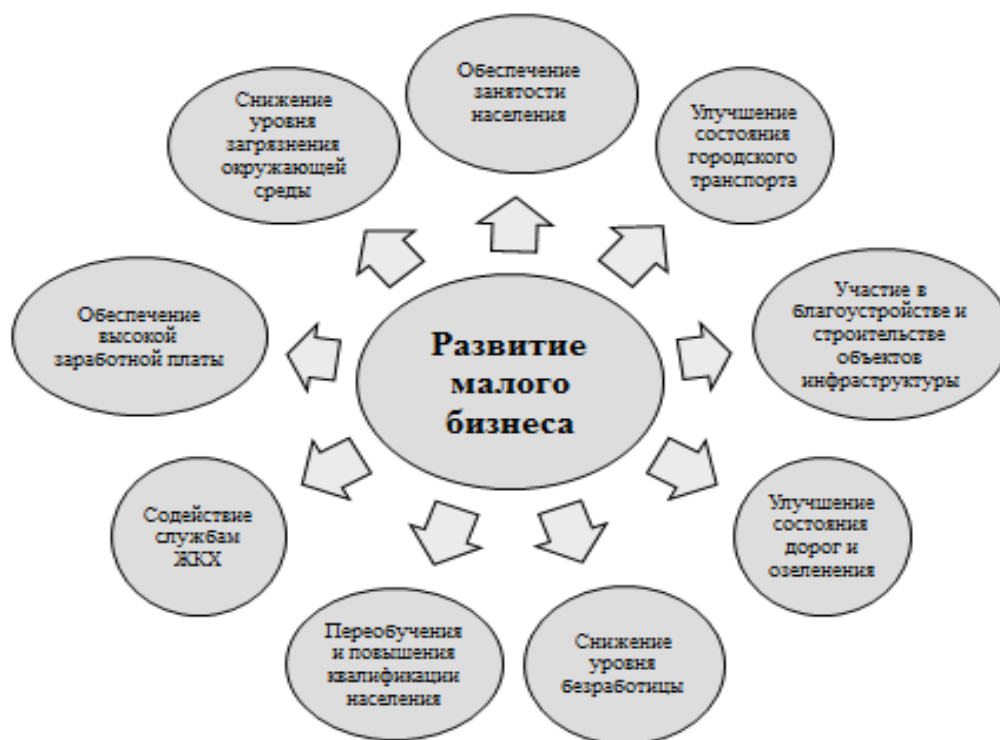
Развитие малого бизнеса

Обеспечение занятости населения

Улучшение состояния городского транспорта

Участие в благоустройстве и строительстве объектов инфраструктуры

Улучшение состояния дорог и озеленения

Снижение уровня безработицы

Переобучения и повышения квалификации населения

Содействие службам ЖКХ

Обеспечение высокой заработной платы

Снижение уровня загрязнения окружающей среды